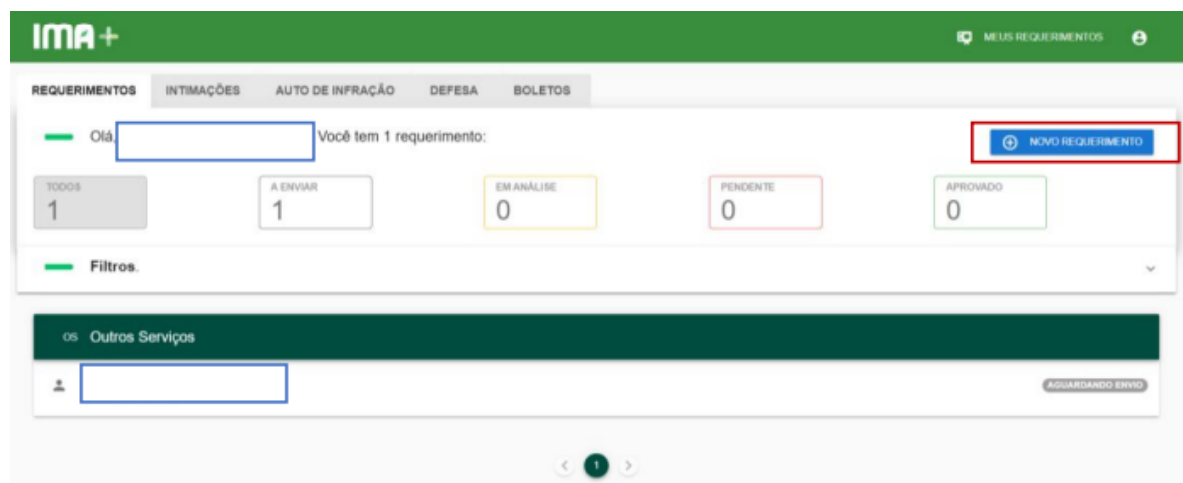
IMA+

MEUS REQUERIMENTOS

REQUERIMENTOS INTIMAÇÕES AUTO DE INFRAÇÃO DEFESA BOLETOS

Olá, Você tem 1 requerimento:

NOVO REQUERIMENTO

TODOS 1

A ENVIAR 1

EM ANÁLISE 0

PENDENTE 0

APROVADO 0

Filtros.

OS Outros Serviços

AGUARDANDO ENVIO

1